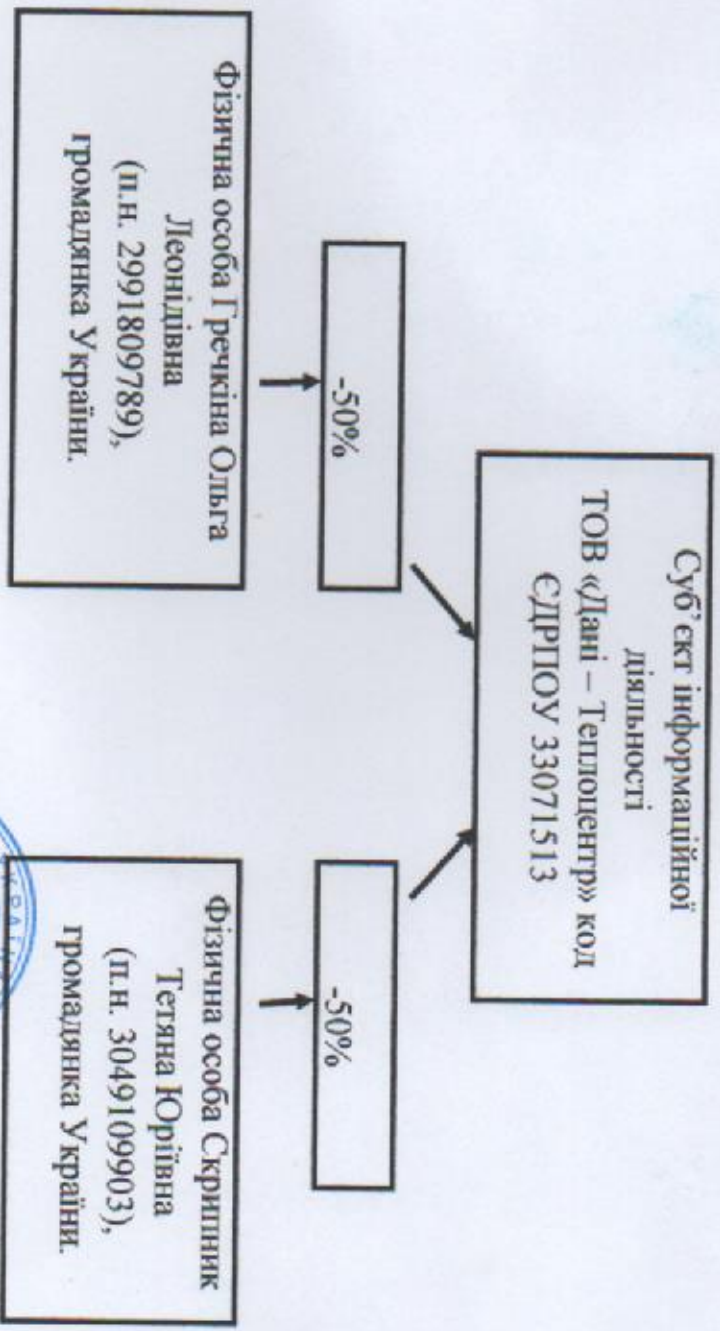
Суб'єкт інформаційної діяльності ТОВ «Дані – Теплоцентр» код ЄДРПОУ 33071513

-50%

Фізична особа Гречкіна Ольга Леонідівна (п.н. 2991809789), громадянка України.

-50%

Фізична особа Скрипник Тетяна Юріївна (п.н. 3049109903), громадянка України.